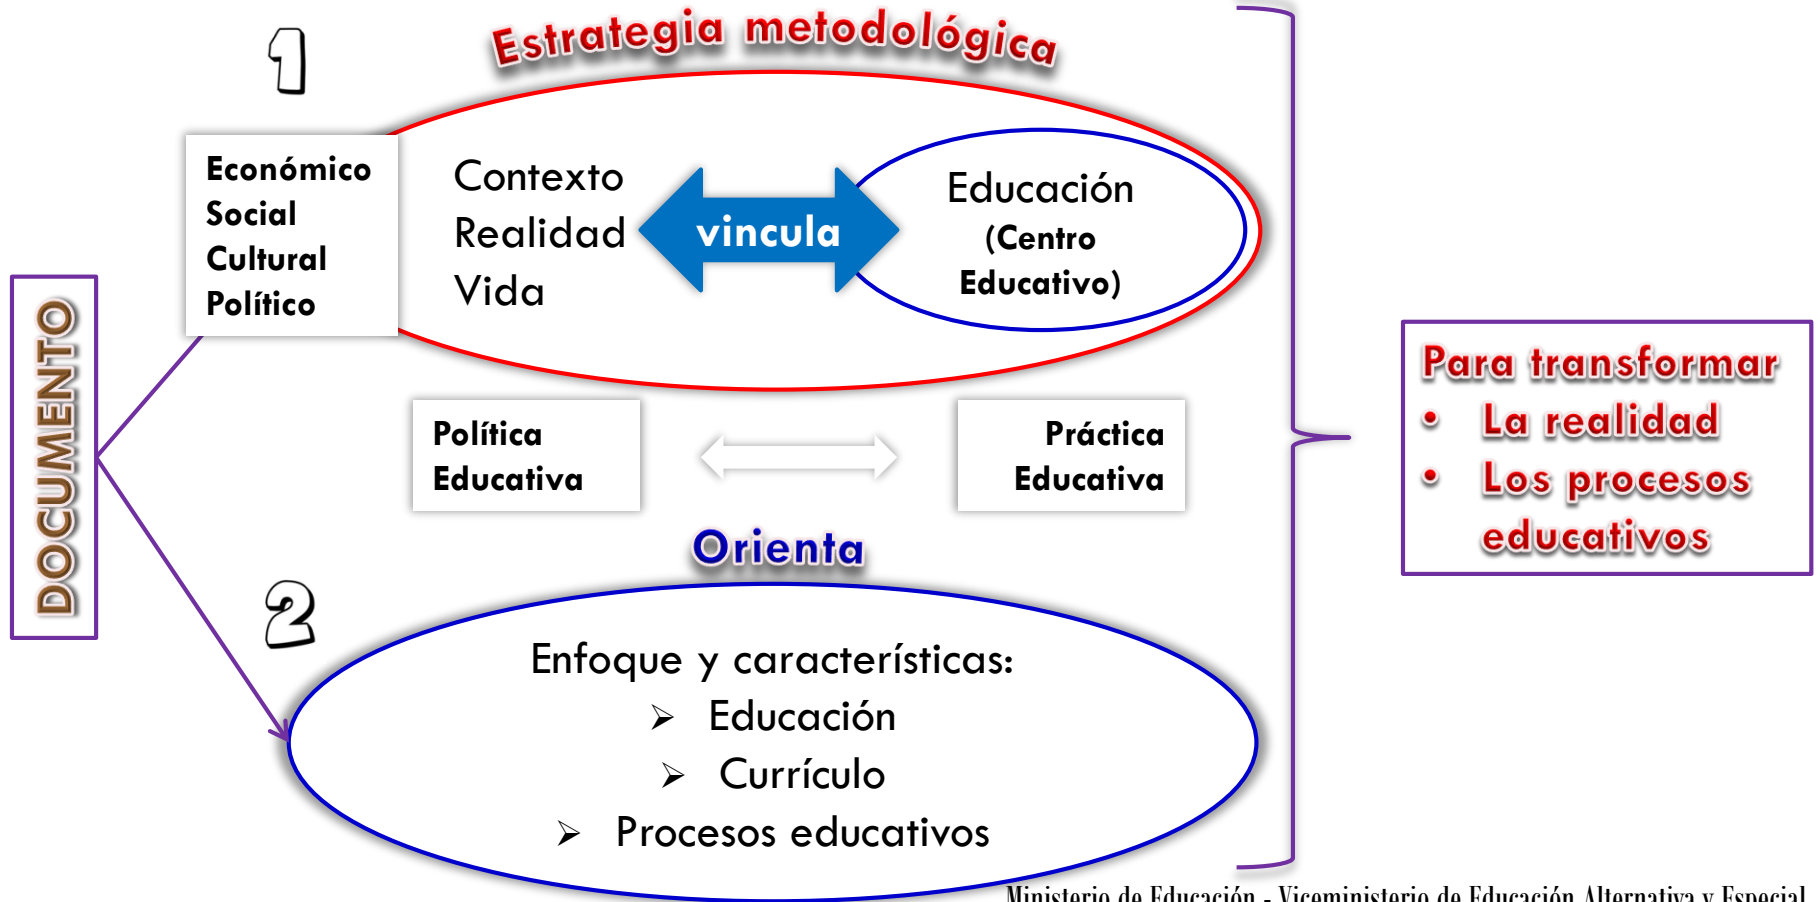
DOCUMENTO

1

Estrategia metodológica

Económico
Social
Cultural
Político

Contexto
Realidad
Vida

vincula

Educación
(Centro
Educativo)

Política
Educativa

Práctica
Educativa

Orienta

2

Enfoque y características:
➢ Educación
➢ Currículo
➢ Procesos educativos

Para transformar
• La realidad
• Los procesos educativos

Ministerio de Educación - Viceministerio de Educación Alternativa y Especial